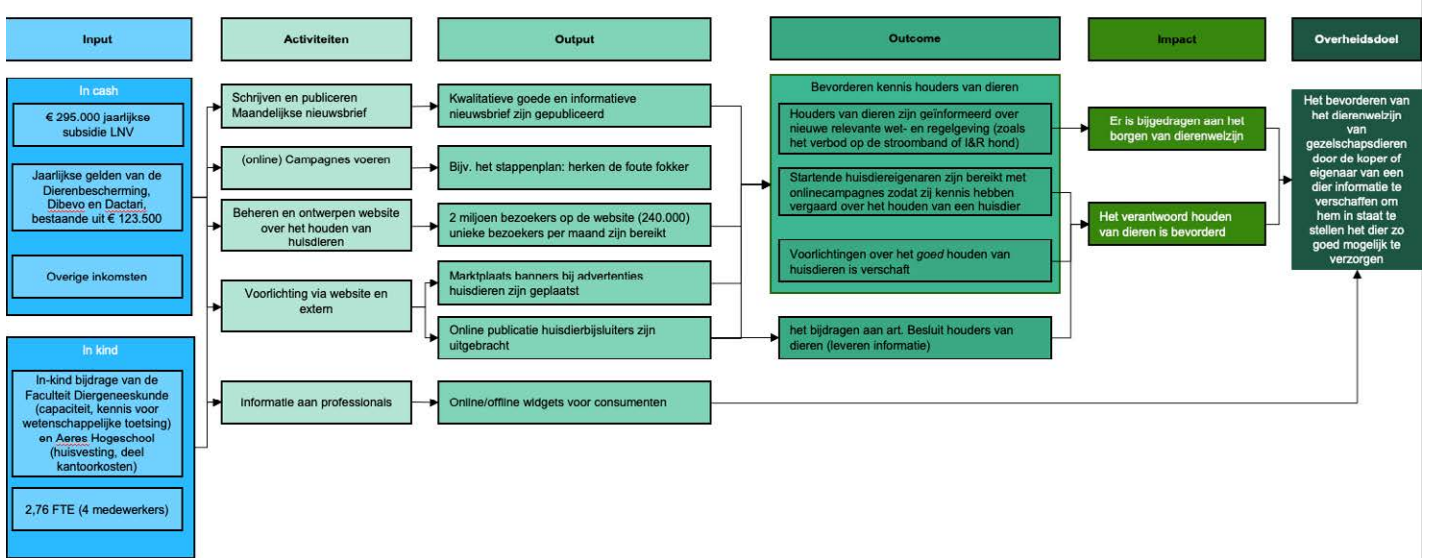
Input

Activiteiten

Output

Outcome

Impact

Overheidsdoel

In cash

€ 295.000 jaarlijkse subsidie LNV

Jaarlijkse gelden van de Dierenbescherming, Dibevo en Dactari, bestaande uit € 123.500

Overige inkomsten

In kind

In-kind bijdrage van de Faculteit Diergeneeskunde (capaciteit, kennis voor wetenschappelijke toetsing) en Aeres Hogeschool (huisvesting, deel kantoorkosten)

2,76 FTE (4 medewerkers)

Schrijven en publiceren Maandelijkse nieuwsbrief

(online) Campagnes voeren

Beheren en ontwerpen website over het houden van huisdieren

Voorlichting via website en extern

Informatie aan professionals

Kwalitatieve goede en informatieve nieuwsbrief zijn gepubliceerd

Bijv. het stappenplan: herken de foute fokker

2 miljoen bezoekers op de website (240.000) unieke bezoekers per maand zijn bereikt

Marktplaats banners bij advertenties huisdieren zijn geplaatst

Online publicatie huisdierbijsluiters zijn uitgebracht

Online/offline widgets voor consumenten

Bevorderen kennis houders van dieren

Houders van dieren zijn geïnformeerd over nieuwe relevante wet- en regelgeving (zoals het verbod op de stroomband of I&R hond)

Startende huisdiereigenaren zijn bereikt met onlinecampagnes zodat zij kennis hebben vergaard over het houden van een huisdier

Voorlichtingen over het goed houden van huisdieren is verschaft

het bijdragen aan art. Besluit houders van dieren (leveren informatie)

Er is bijgedragen aan het borgen van dierenwelzijn

Het verantwoord houden van dieren is bevorderd

Het bevorderen van het dierenwelzijn van gezelschapsdieren door de koper of eigenaar van een dier informatie te verschaffen om hem in staat te stellen het dier zo goed mogelijk te verzorgen